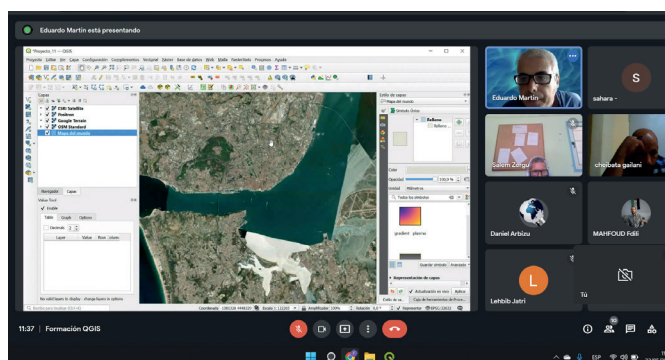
Eduardo Martín está presentando

*Proyecto_11 — QGIS

Proyecto Editar Ver Capa Configuración Complementos Vectorial Ráster Base de datos Web Malla Naturaleza Procesos Ayuda

Capas

ESRI Satellite
Positron
Google Terrain
OSM Standard
Mapa articulado

Navegador Capas

Value Tool
Enable
Table Graph Options
Decimals
Layer Value Row Column

Estilo de capas
Mapa del mundo
Símbolo único
Relleno
Color
Opacidad 100,0 %
Unidad Milímetros
Todos los símbolos
gradient plasma
Guardar símbolo Avanzado
Representación de capas
Actualización en vivo Aplicar

Coordenada Escala 1:112009 Amplificador 100% Rotación 0,0 ° Representar EPSG:32632

Eduardo Martín
sahara -
Salem Zergui
chibbata gaileni
Daniel Arbizu
MAHFOUD Fdili
Lehbib Jatri
Tú

11:37 | Formación QGIS